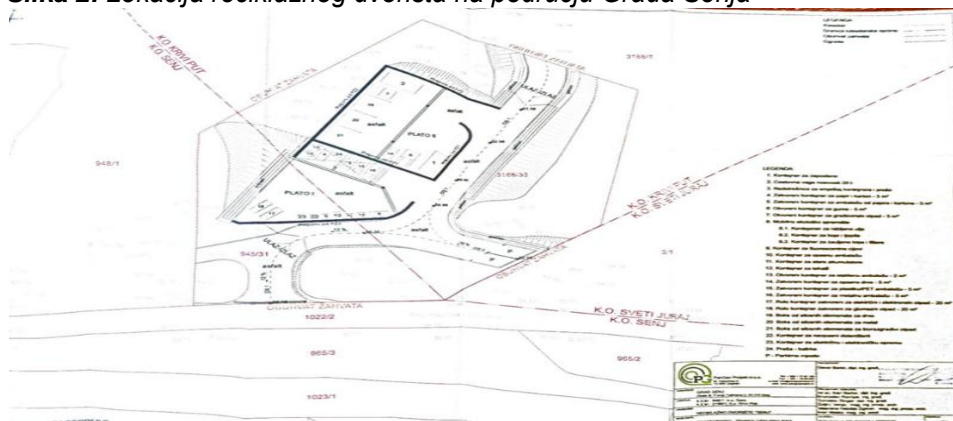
Slika 2. Lokacija reciklažnog dvorišta na području Grada Senja

K.O. KRIVI PUT
K.O. SENJ

948/1

PLATO II
asfalt

PLATO I
asfalt

945/31

ULAZ/IZLAZ

ULAZ/IZLAZ

3166/1

3166/33

K.O. KRIVI PUT
K.O. SV. JURAJ

K.O. SVETI JURAJ
K.O. SENJ

1022/2

965/3

965/2

1023/1

LEGENDA

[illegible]